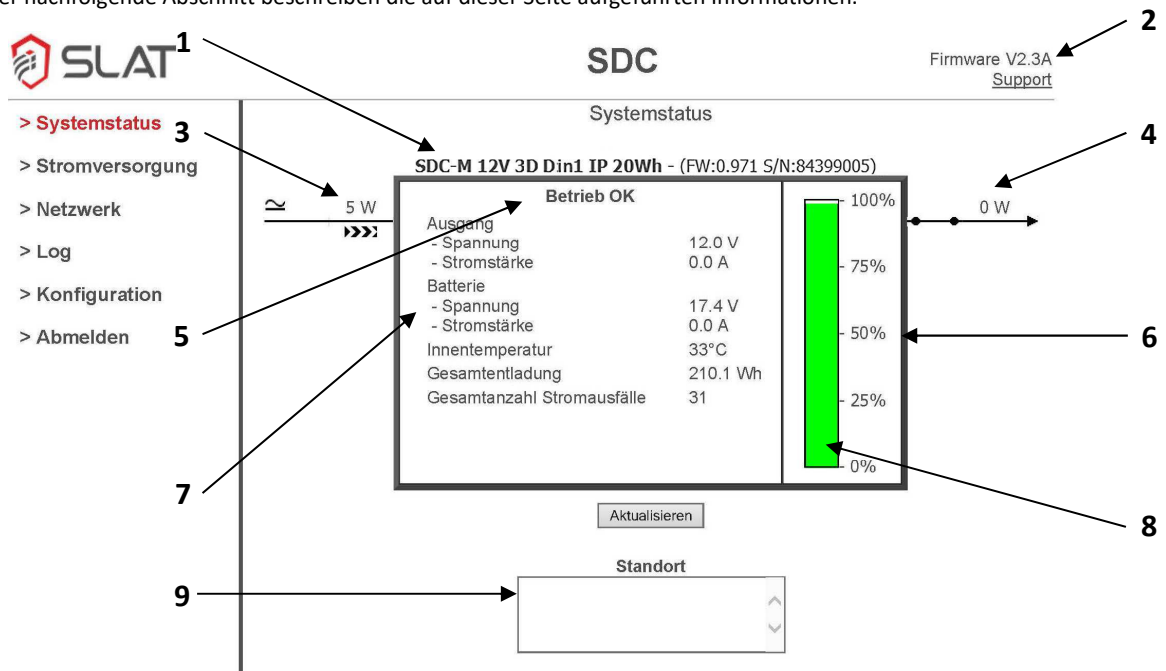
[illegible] nachfolgende Abschnitt beschreiben die auf dieser Seite aufgeführten Informationen.

SLAT

1

SDC

2

Firmware V2.3A
Support

> Systemstatus
> Stromversorgung
> Netzwerk
> Log
> Konfiguration
> Abmelden

3

Systemstatus

4

SDC-M 12V 3D Din1 IP 20Wh - (FW:0.971 S/N:84399005)

$\simeq$ 5 W

Betrieb OK

| Ausgang | |
|---|---|
| - Spannung | 12.0 V |
| - Stromstärke | 0.0 A |
| Batterie | |
| - Spannung | 17.4 V |
| - Stromstärke | 0.0 A |
| Innentemperatur | 33°C |
| Gesamtentladung | 210.1 Wh |
| Gesamtanzahl Stromausfälle | 31 |

100%
75%
50%
25%
0%

0 W

5

6

7

8

Aktualisieren

Standort

9